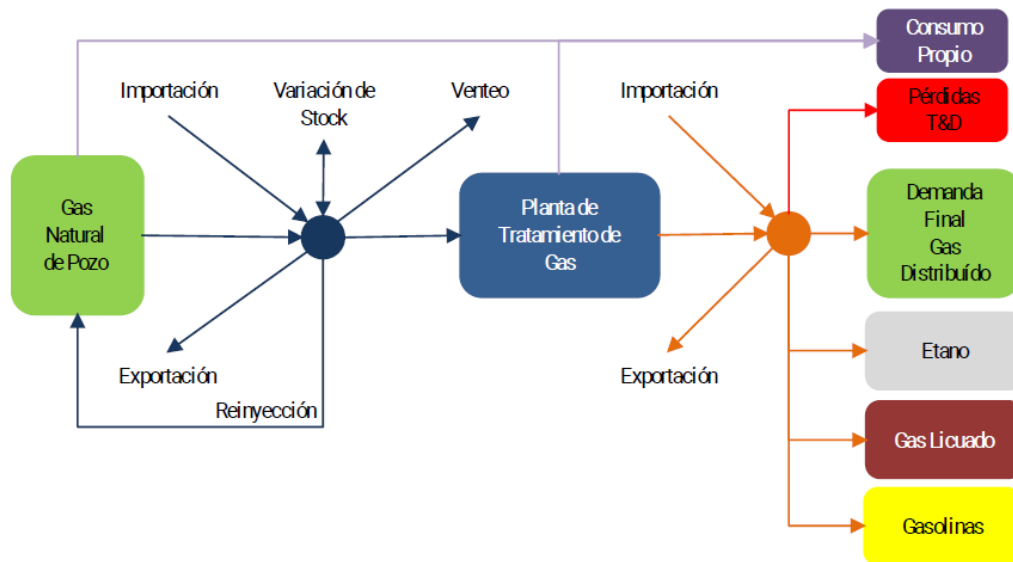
Consumo Propio

Importación

Variación de Stock

Venteo

Importación

Pérdidas T&D

Gas Natural de Pozo

Planta de Tratamiento de Gas

Demanda Final Gas Distribuído

Exportación

Reinyección

Exportación

Etano

Gas Licuado

Gasolinas